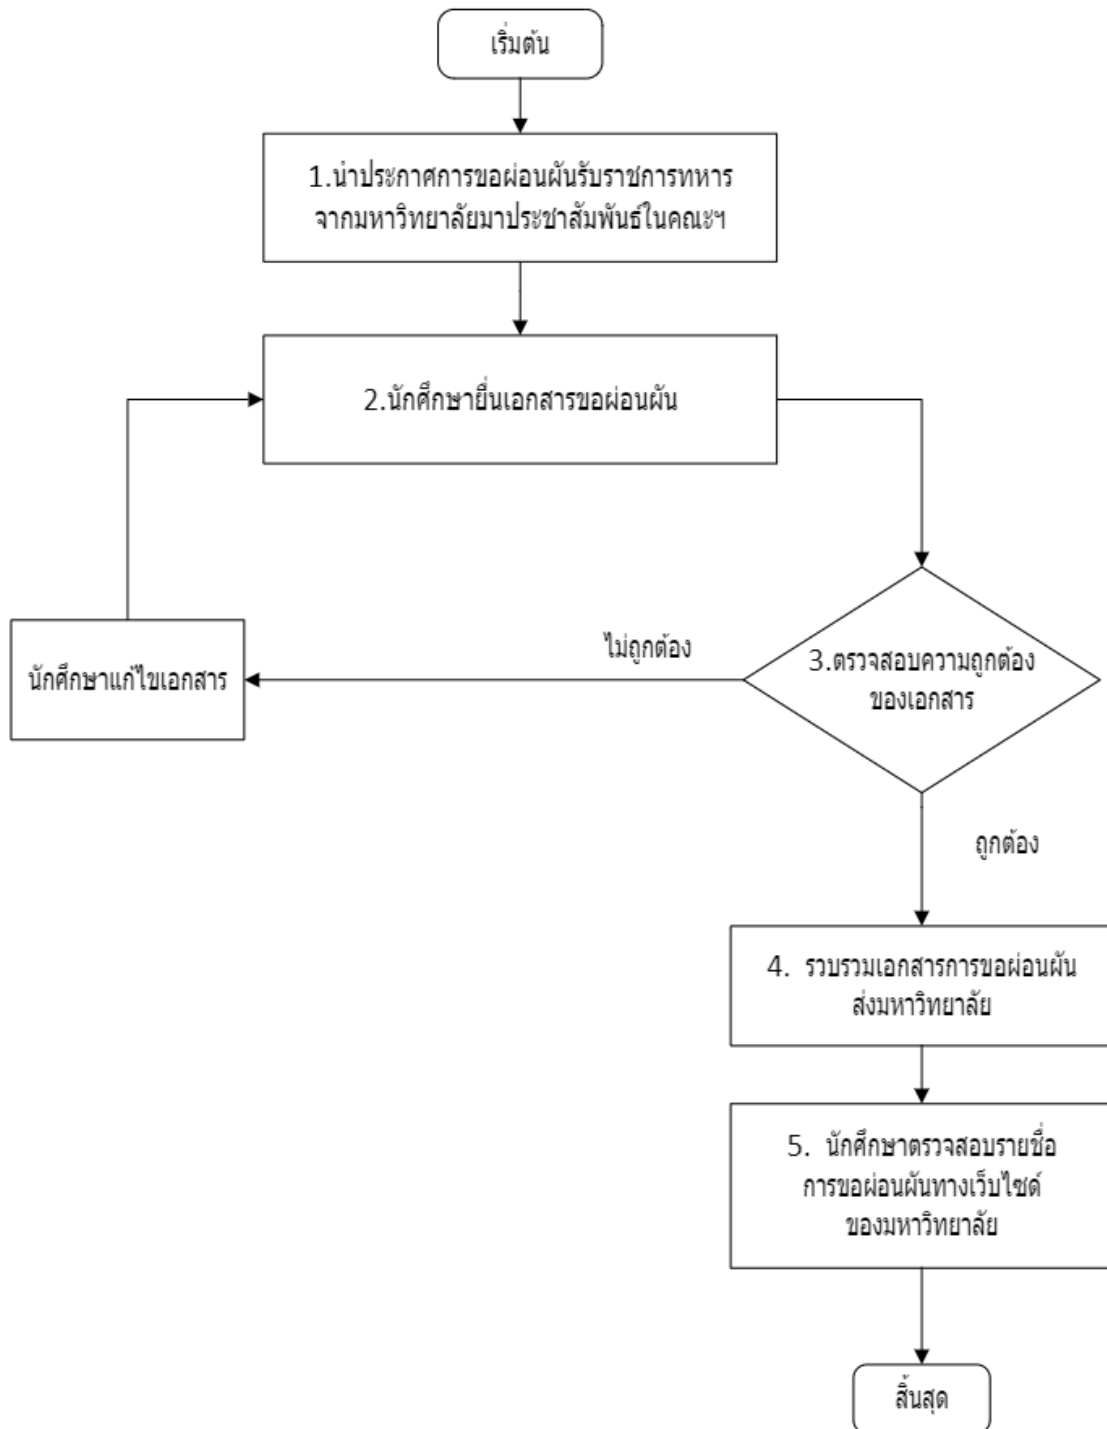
เริ่มต้น

1.นำประกาศการขอผ่อนผันรับราชการทหาร จากมหาวิทยาลัยมาประชาสัมพันธ์ในคณะฯ

2.นักศึกษายื่นเอกสารขอผ่อนผัน

นักศึกษาแก้ไขเอกสาร

ไม่ถูกต้อง

3.ตรวจสอบความถูกต้อง ของเอกสาร

ถูกต้อง

4. รวบรวมเอกสารการขอผ่อนผัน ส่งมหาวิทยาลัย

5. นักศึกษาตรวจสอบรายชื่อ การขอผ่อนผันทางเว็บไซต์ ของมหาวิทยาลัย

สิ้นสุด